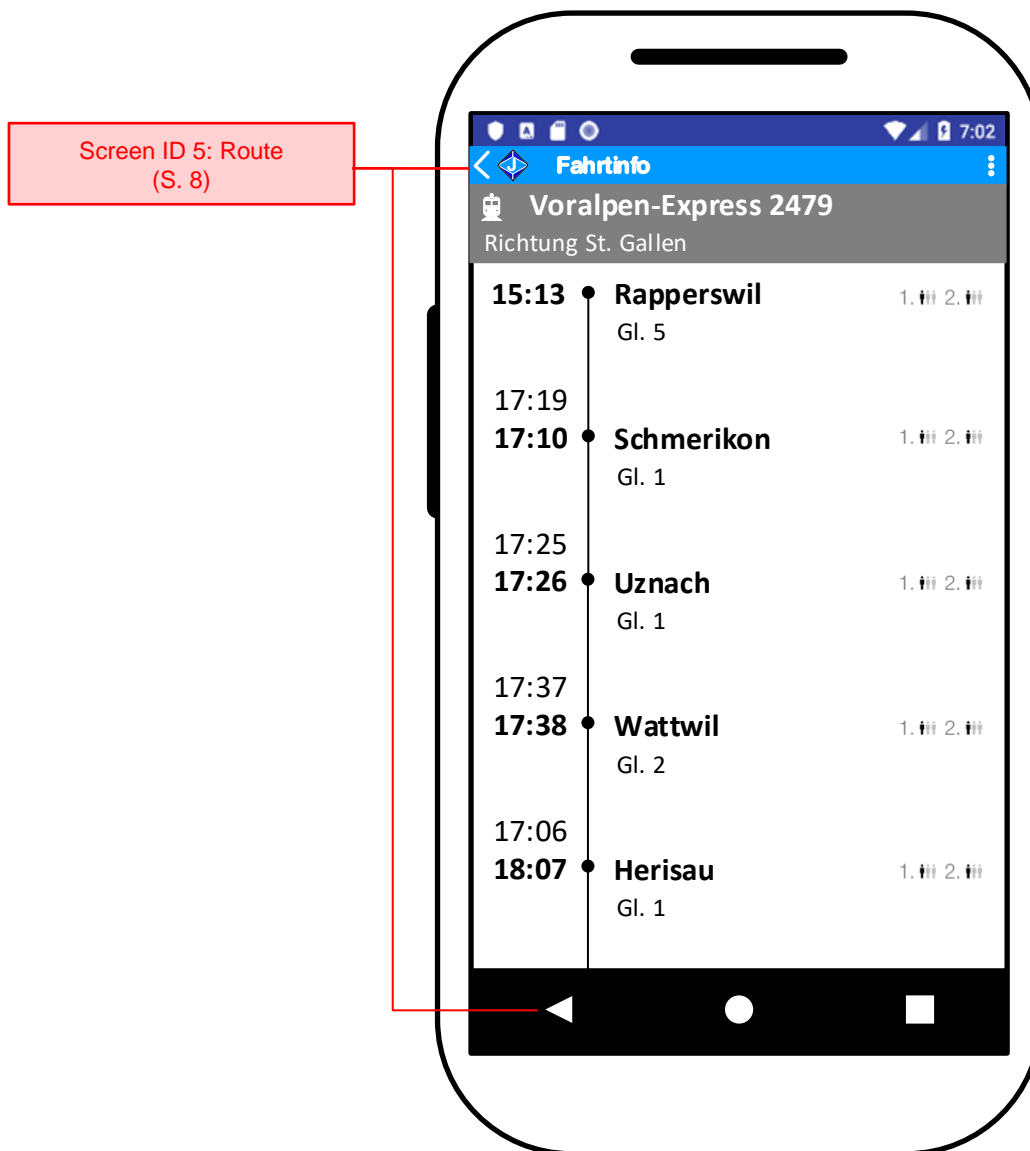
Screen ID 5: Route
(S. 8)

7:02

Fahrtinfo

Voralpen-Express 2479
Richtung St. Gallen

15:13 Rapperswil 1. 2.
Gl. 5

17:19
17:10 Schmerikon 1. 2.
Gl. 1

17:25
17:26 Uznach 1. 2.
Gl. 1

17:37
17:38 Wattwil 1. 2.
Gl. 2

17:06
18:07 Herisau 1. 2.
Gl. 1